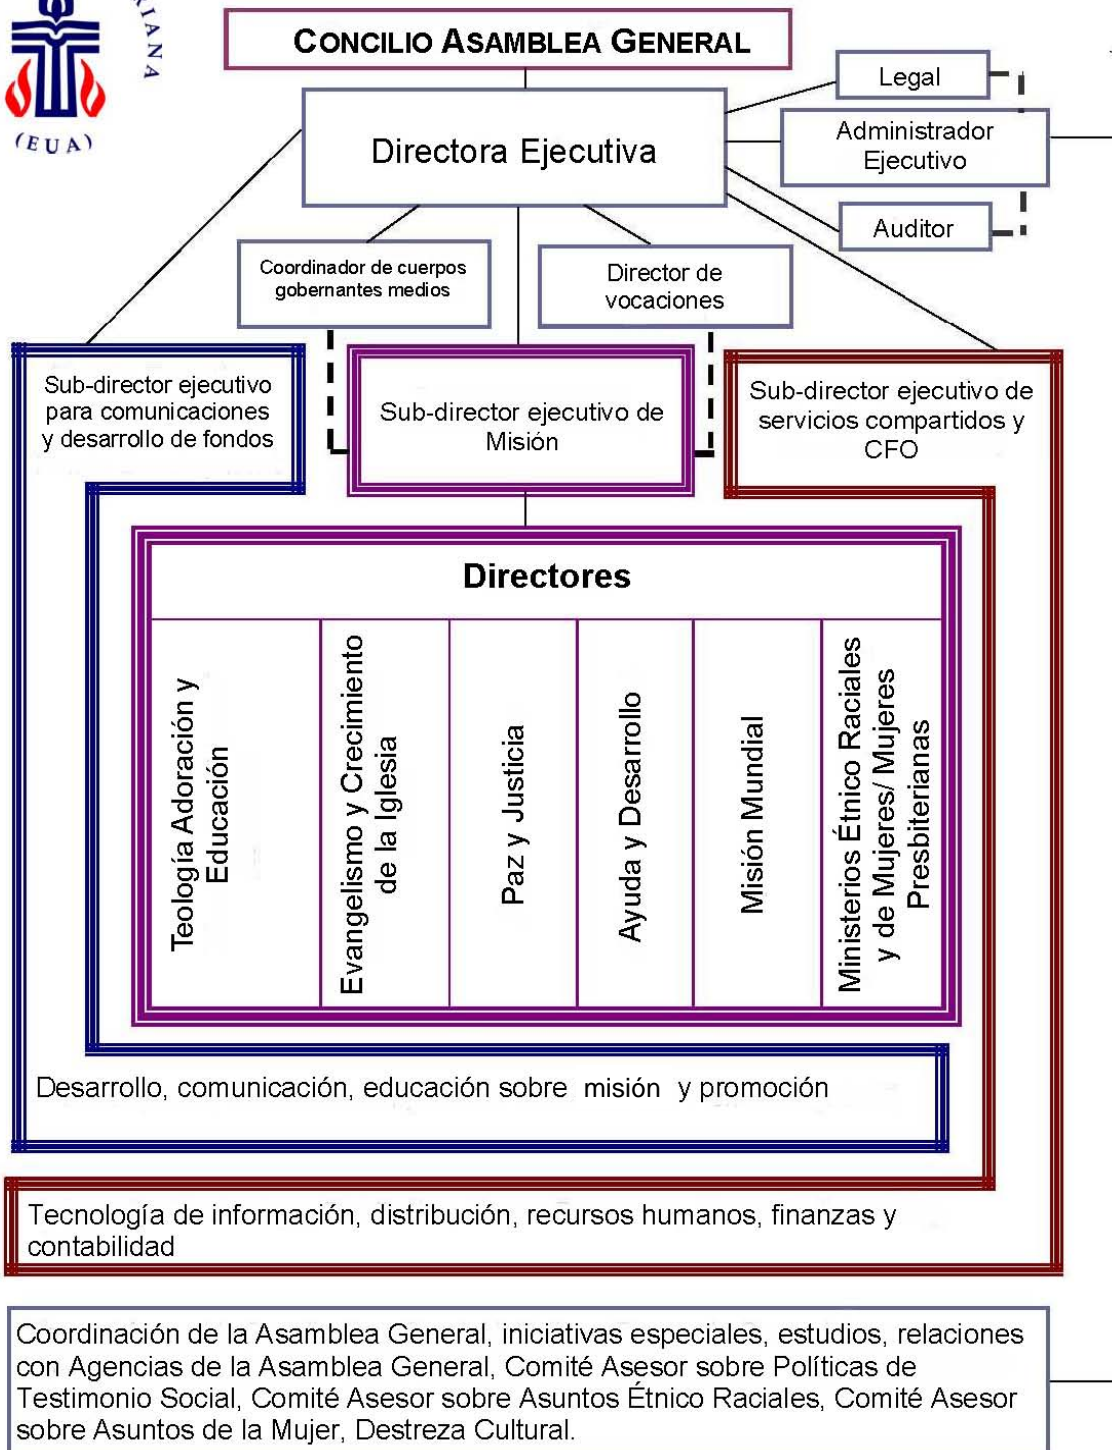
IANA
(EUA)

CONCILIO ASAMBLEA GENERAL

Directora Ejecutiva

Legal

Administrador Ejecutivo

Auditor

Coordinador de cuerpos gobernantes medios

Director de vocaciones

Sub-director ejecutivo para comunicaciones y desarrollo de fondos

Sub-director ejecutivo de Misión

Sub-director ejecutivo de servicios compartidos y CFO

Directores

Teología Adoración y Educación

Evangelismo y Crecimiento de la Iglesia

Paz y Justicia

Ayuda y Desarrollo

Misión Mundial

Ministerios Étnico Raciales y de Mujeres/ Mujeres Presbiterianas

Desarrollo, comunicación, educación sobre misión y promoción

Tecnología de información, distribución, recursos humanos, finanzas y contabilidad

Coordinación de la Asamblea General, iniciativas especiales, estudios, relaciones con Agencias de la Asamblea General, Comité Asesor sobre Políticas de Testimonio Social, Comité Asesor sobre Asuntos Étnico Raciales, Comité Asesor sobre Asuntos de la Mujer, Destreza Cultural.